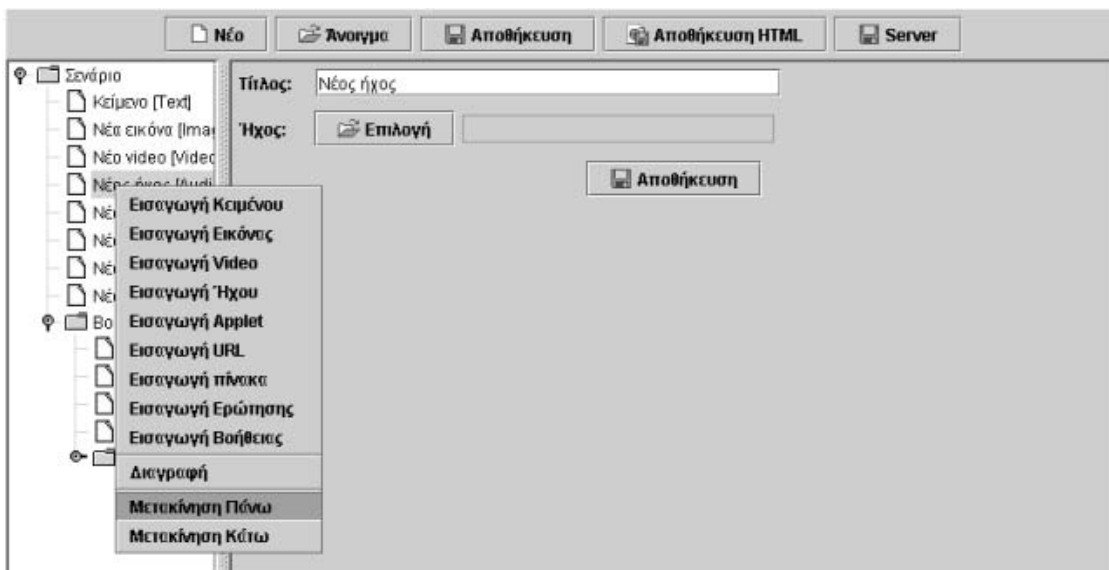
Νέο Άνοιγμα Αποθήκευση Αποθήκευση HTML Server

Σενάριο
Κείμενο [Text]
Νέα εικόνα [Imag
Νέο video [Video
Νέος ήχος [Audi
Νέ
Νέ
Νέ
Νέ
Βο

Εισαγωγή Κειμένου
Εισαγωγή Εικόνας
Εισαγωγή Video
Εισαγωγή Ήχου
Εισαγωγή Applet
Εισαγωγή URL
Εισαγωγή πίνακα
Εισαγωγή Ερώτησης
Εισαγωγή Βοήθειας
Διαγραφή
Μετακίνηση Πάνω
Μετακίνηση Κάτω

Τίτλος: Νέος ήχος
Ήχος: Επιλογή
Αποθήκευση